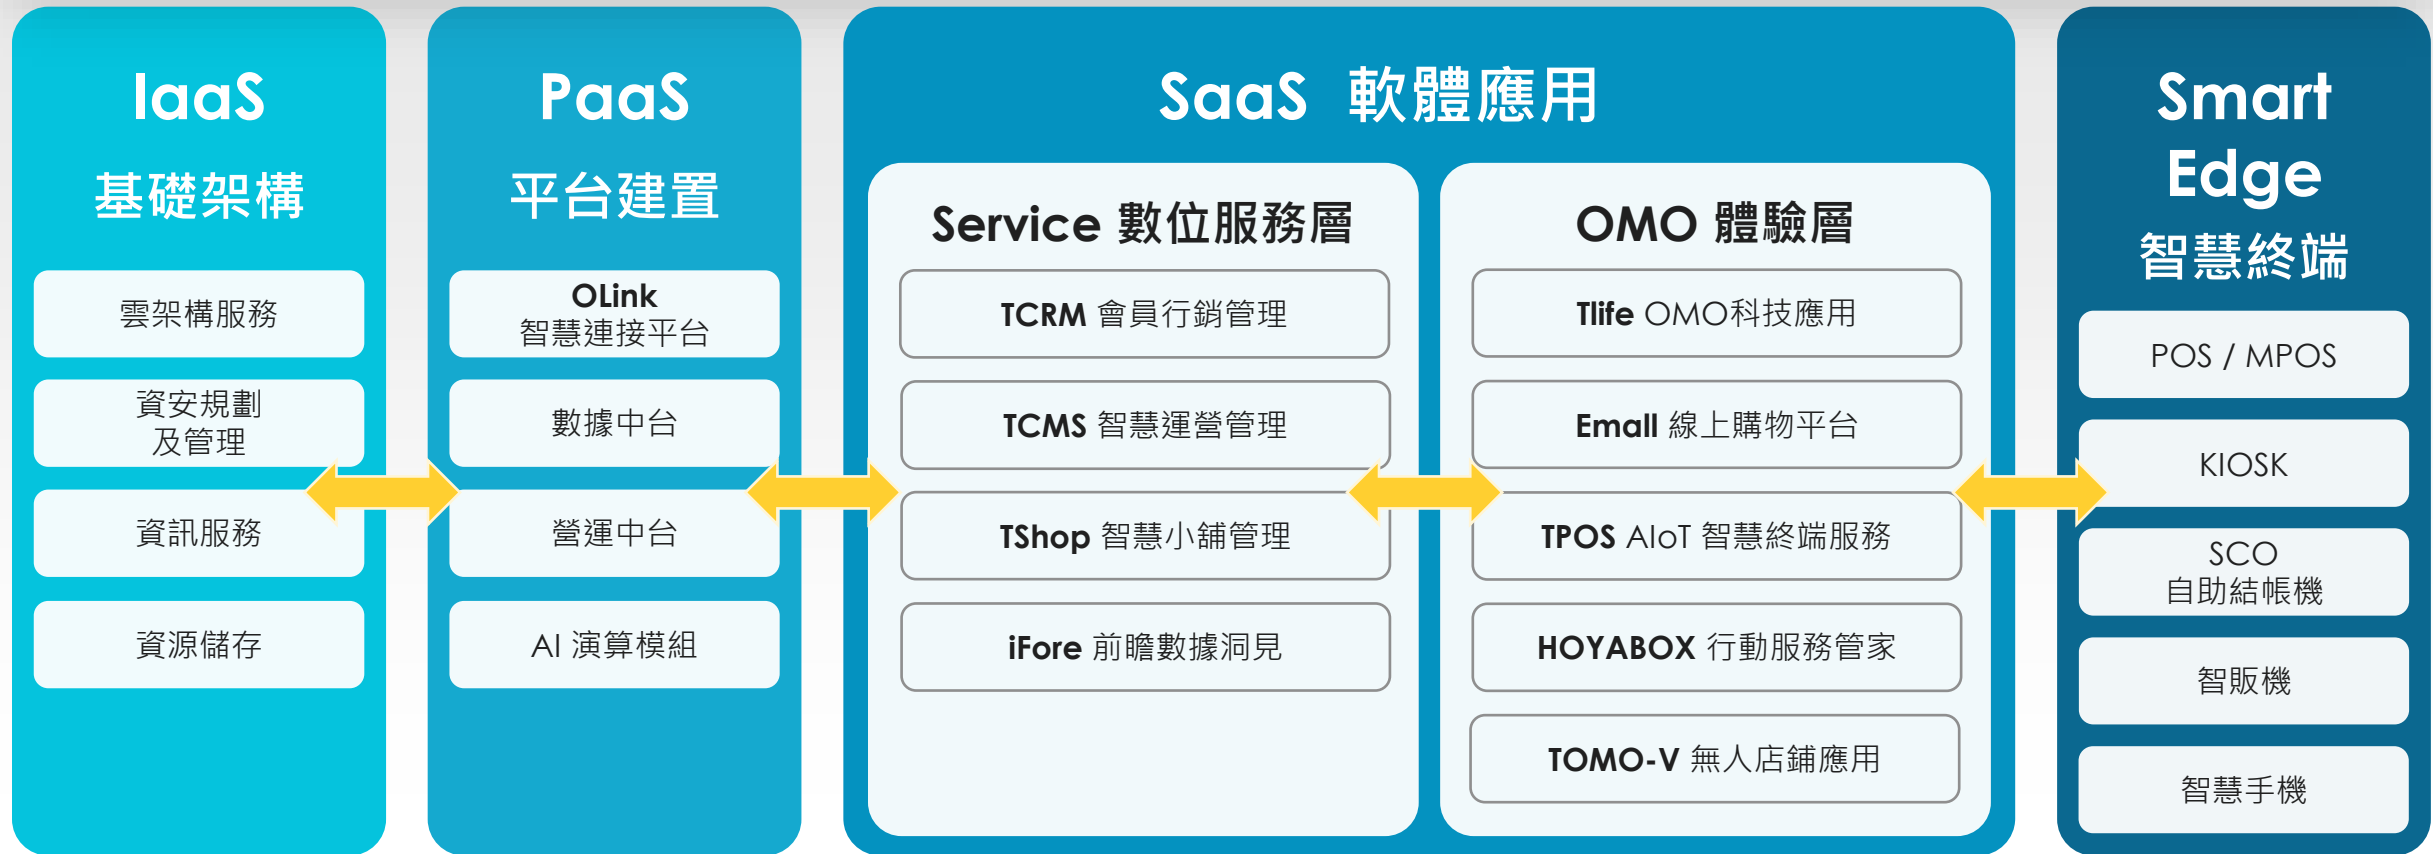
IaaS
基礎架構

雲架構服務

資安規劃
及管理

資訊服務

資源儲存

PaaS
平台建置

OLink
智慧連接平台

數據中台

營運中台

AI 演算模組

SaaS 軟體應用

Service 數位服務層

TCRM 會員行銷管理

TCMS 智慧運營管理

TShop 智慧小舖管理

iFore 前瞻數據洞見

OMO 體驗層

Tlife OMO科技應用

Emall 線上購物平台

TPOS AIoT 智慧終端服務

HOYABOX 行動服務管家

TOMO-V 無人店鋪應用

Smart
Edge
智慧終端

POS / MPOS

KIOSK

SCO
自助結帳機

智販機

智慧手機